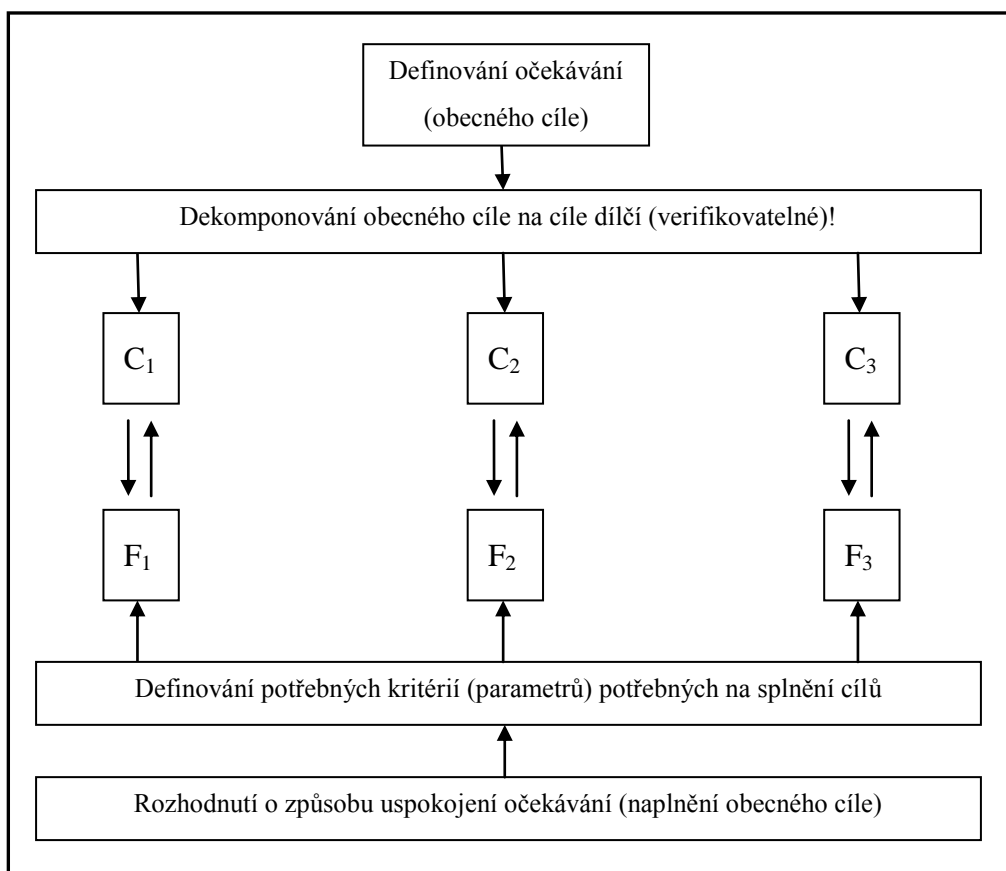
Definování očekávání (obecného cíle)

Dekomponování obecného cíle na cíle dílčí (verifikovatelné)!

$C_1$

$C_2$

$C_3$

$F_1$

$F_2$

$F_3$

Definování potřebných kritérií (parametrů) potřebných na splnění cílů

Rozhodnutí o způsobu uspokojení očekávání (naplnění obecného cíle)